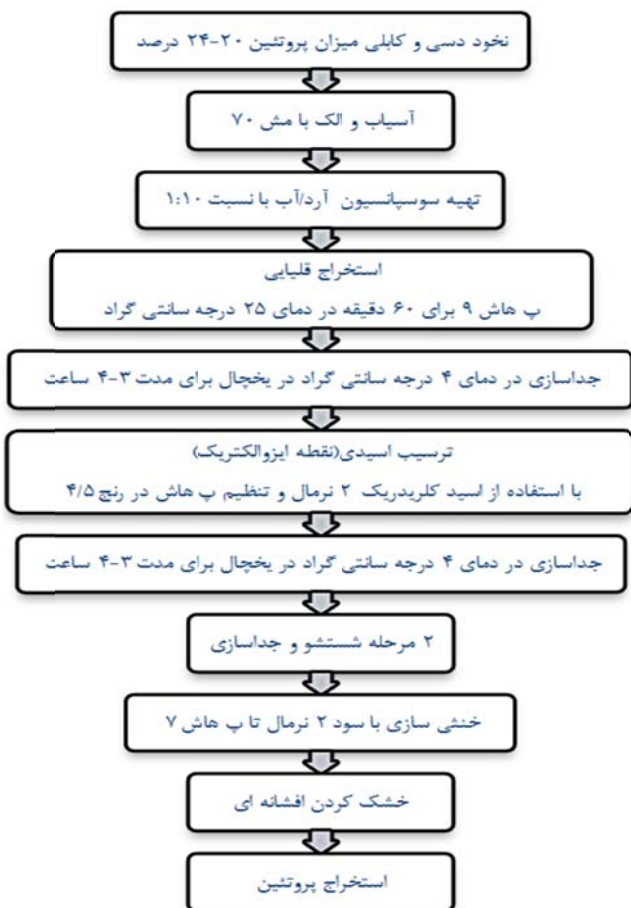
نخود دسی و کابلی میزان پروتئین ۲۰-۲۴ درصد

آسیاب و الک با مش ۷۰

تهیه سوسپانسیون آرد/آب با نسبت ۱:۱۰

استخراج قلیایی
پ هاش ۹ برای ۶۰ دقیقه در دمای ۲۵ درجه سانتی گراد

جداسازی در دمای ۴ درجه سانتی گراد در یخچال برای مدت ۳-۴ ساعت

ترسیب اسیدی(نقطه ایزوالکتریک)
با استفاده از اسید کلریدریک ۲ نرمال و تنظیم پ هاش در رنج ۴/۵

جداسازی در دمای ۴ درجه سانتی گراد در یخچال برای مدت ۳-۴ ساعت

۲ مرحله شستشو و جداسازی

خنثی سازی با سود ۲ نرمال تا پ هاش ۷

خشک کردن افشانه ای

استخراج پروتئین